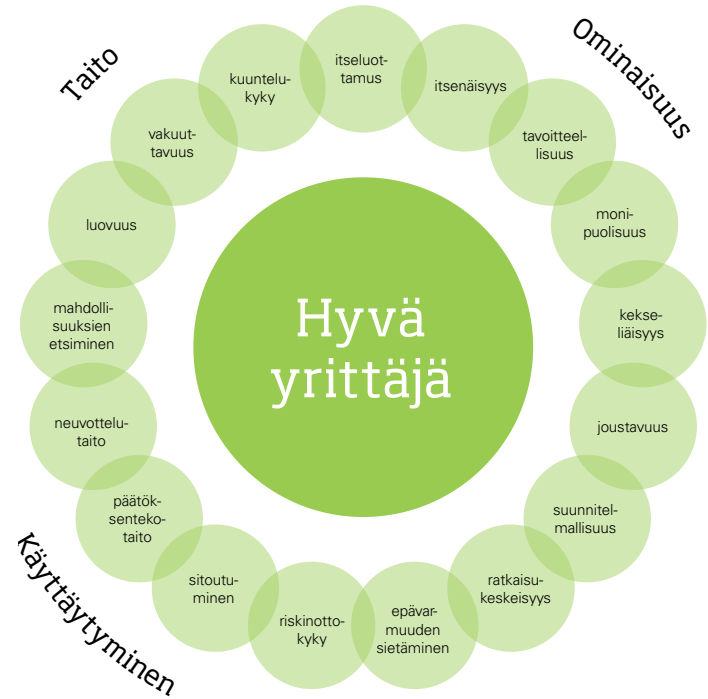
Taito

Ominaisuus

Käyttäytyminen

Hyvä yrittäjä

itseluottamus

itsenäisyys

tavoitteellisuus

monipuolisuus

kekseliäisyys

joustavuus

suunnitelmallisuus

ratkaisukeskeisyys

epävarmuuden sietäminen

riskinottokyky

sitoutuminen

päätöksentekotaito

neuvottelutaito

mahdollisuuksien etsiminen

luovuus

vakuuttavuus

kuuntelukyky